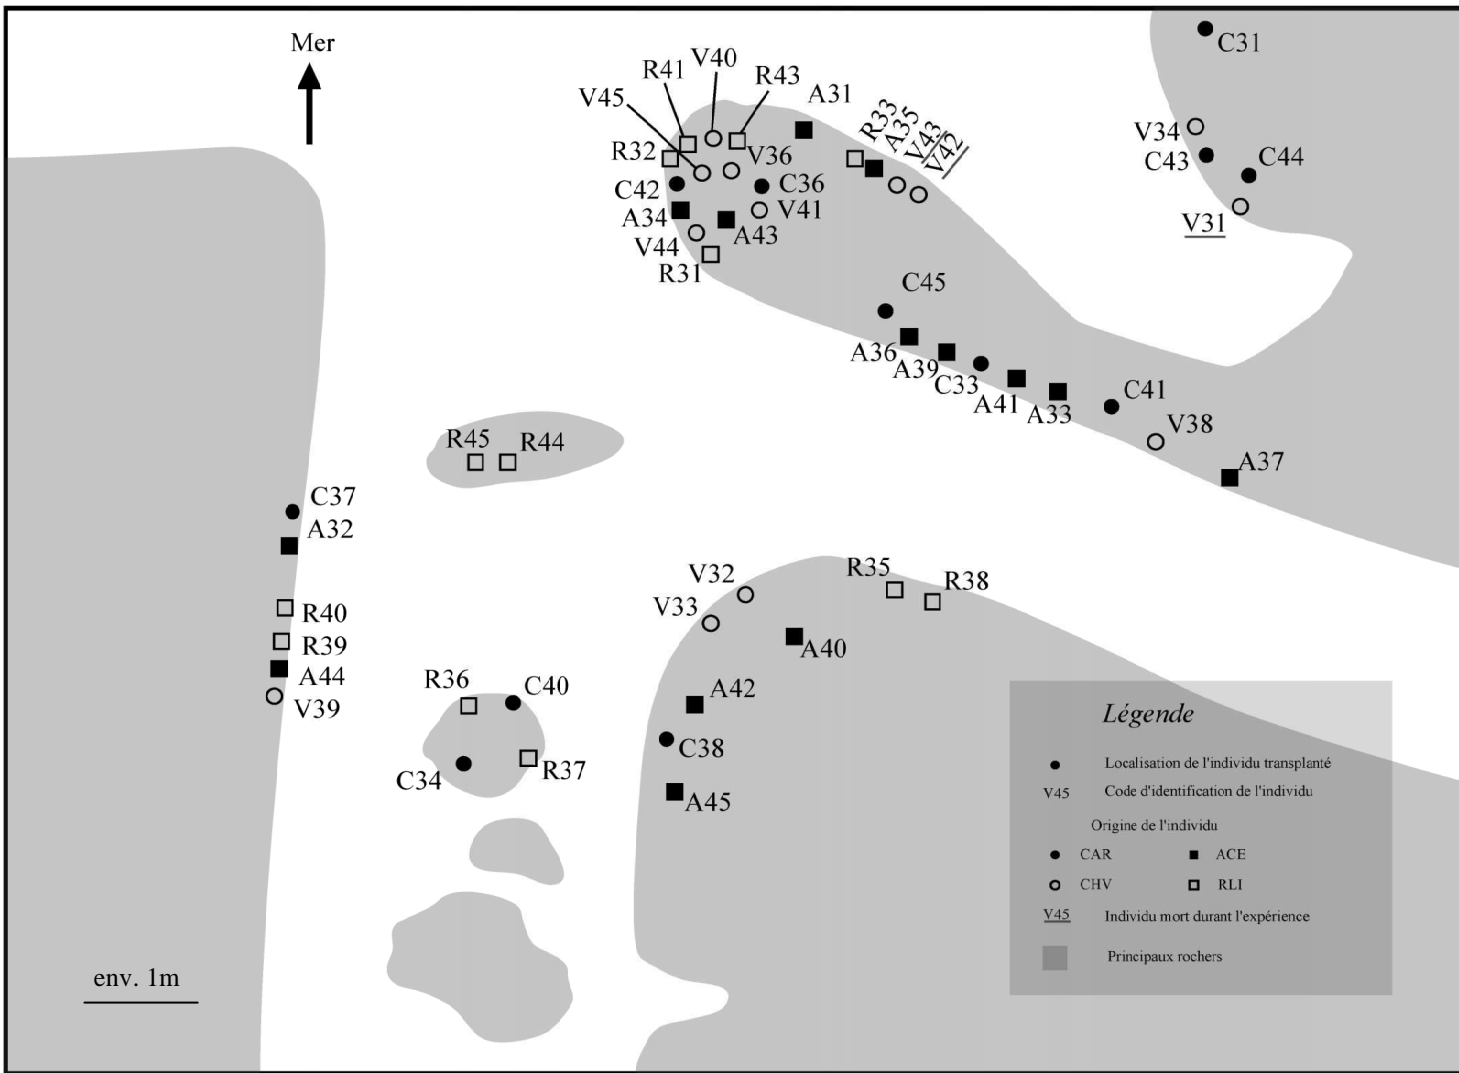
Mer

V45 R41 V40 R43 A31
R32 V36
C42 C36
A34 V41
A43
V44
R31
R33 A35 V43 V42

C31
V34
C43 C44
V31

C45
A36
A39
C33
A41 A33
C41
V38
A37

R45 R44

C37
A32
R40
R39
A44
V39

R36 C40
C34 R37

V32
V33
R35 R38
A40
A42
C38
A45

Légende
Localisation de l'individu transplanté
V45 Code d'identification de l'individu
Origine de l'individu
CAR ACE
CHV RLI
V45 Individu mort durant l'expérience
Principaux rochers

env. 1m